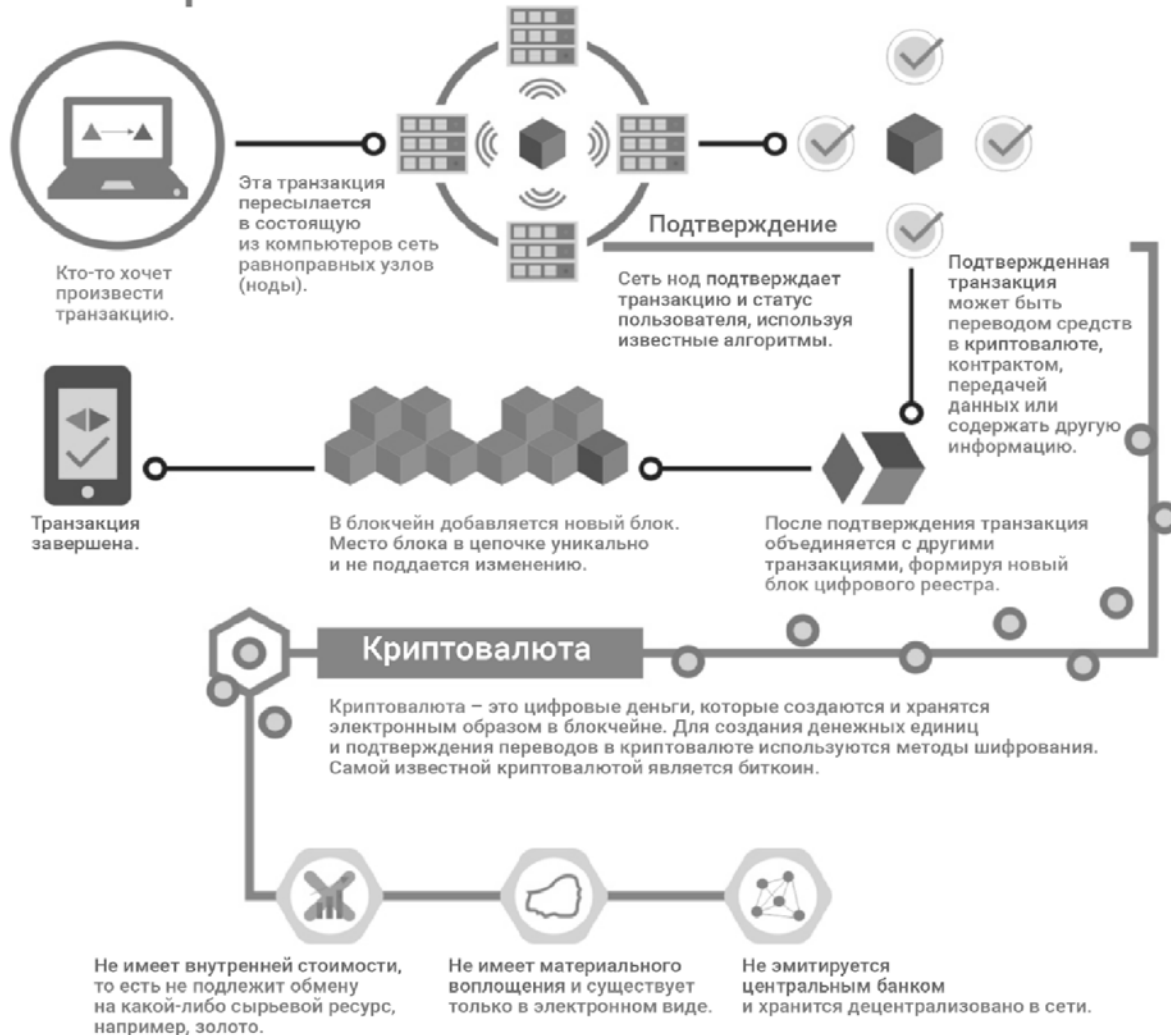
Кто-то хочет произвести транзакцию.

Эта транзакция пересылается в состоящую из компьютеров сеть равноправных узлов (ноды).

Подтверждение

Сеть нод подтверждает транзакцию и статус пользователя, используя известные алгоритмы.

Подтвержденная транзакция может быть переводом средств в криптовалюте, контрактом, передачей данных или содержать другую информацию.

Транзакция завершена.

В блокчейн добавляется новый блок. Место блока в цепочке уникально и не поддается изменению.

После подтверждения транзакция объединяется с другими транзакциями, формируя новый блок цифрового реестра.

Криптовалюта

Криптовалюта – это цифровые деньги, которые создаются и хранятся электронным образом в блокчейне. Для создания денежных единиц и подтверждения переводов в криптовалюте используются методы шифрования. Самой известной криптовалютой является биткоин.

Не имеет внутренней стоимости, то есть не подлежит обмену на какой-либо сырьевой ресурс, например, золото.

Не имеет материального воплощения и существует только в электронном виде.

Не эмитируется центральным банком и хранится децентрализовано в сети.